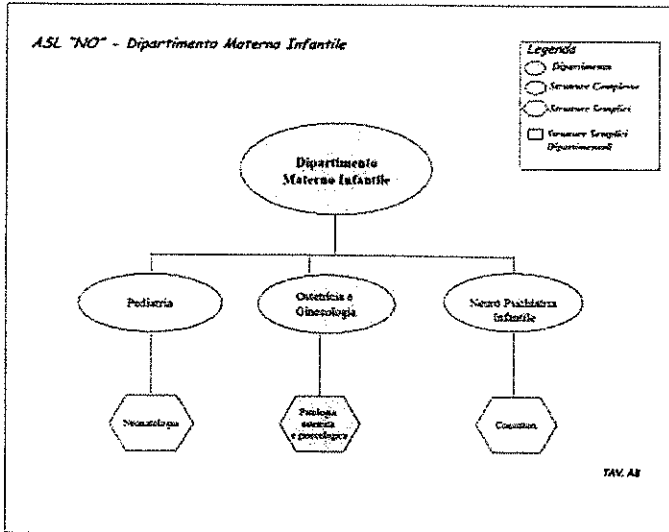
ASL "NO" - Dipartimento Materno Infantile

Legenda
Dipartimento
Strutture Complesse
Strutture Semplici
Strutture Semplici Dipartimentali

Dipartimento Materno Infantile

Pediatria

Ostetricia e Ginecologia

Neuro Psichiatria Infantile

Neonatologia

Patologia ostetrica e ginecologica

Consultori

TAV. A8